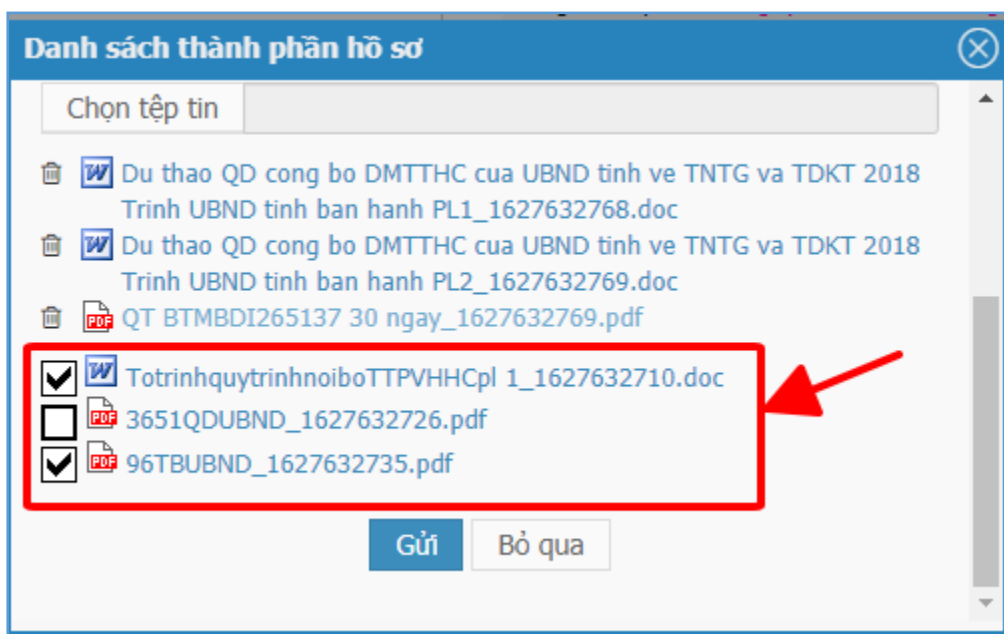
Danh sách thành phần hồ sơ

Chọn tệp tin

Du thao QD cong bo DMTTHC cua UBND tinh ve TNTG va TDKT 2018 Trinh UBND tinh ban hanh PL1_1627632768.doc

Du thao QD cong bo DMTTHC cua UBND tinh ve TNTG va TDKT 2018 Trinh UBND tinh ban hanh PL2_1627632769.doc

QT BTMBDI265137 30 ngay_1627632769.pdf

TotrinhquytrinhnoiboTTPVHHCpl 1_1627632710.doc

3651QDUBND_1627632726.pdf

96TBUBND_1627632735.pdf

Gửi

Bỏ qua